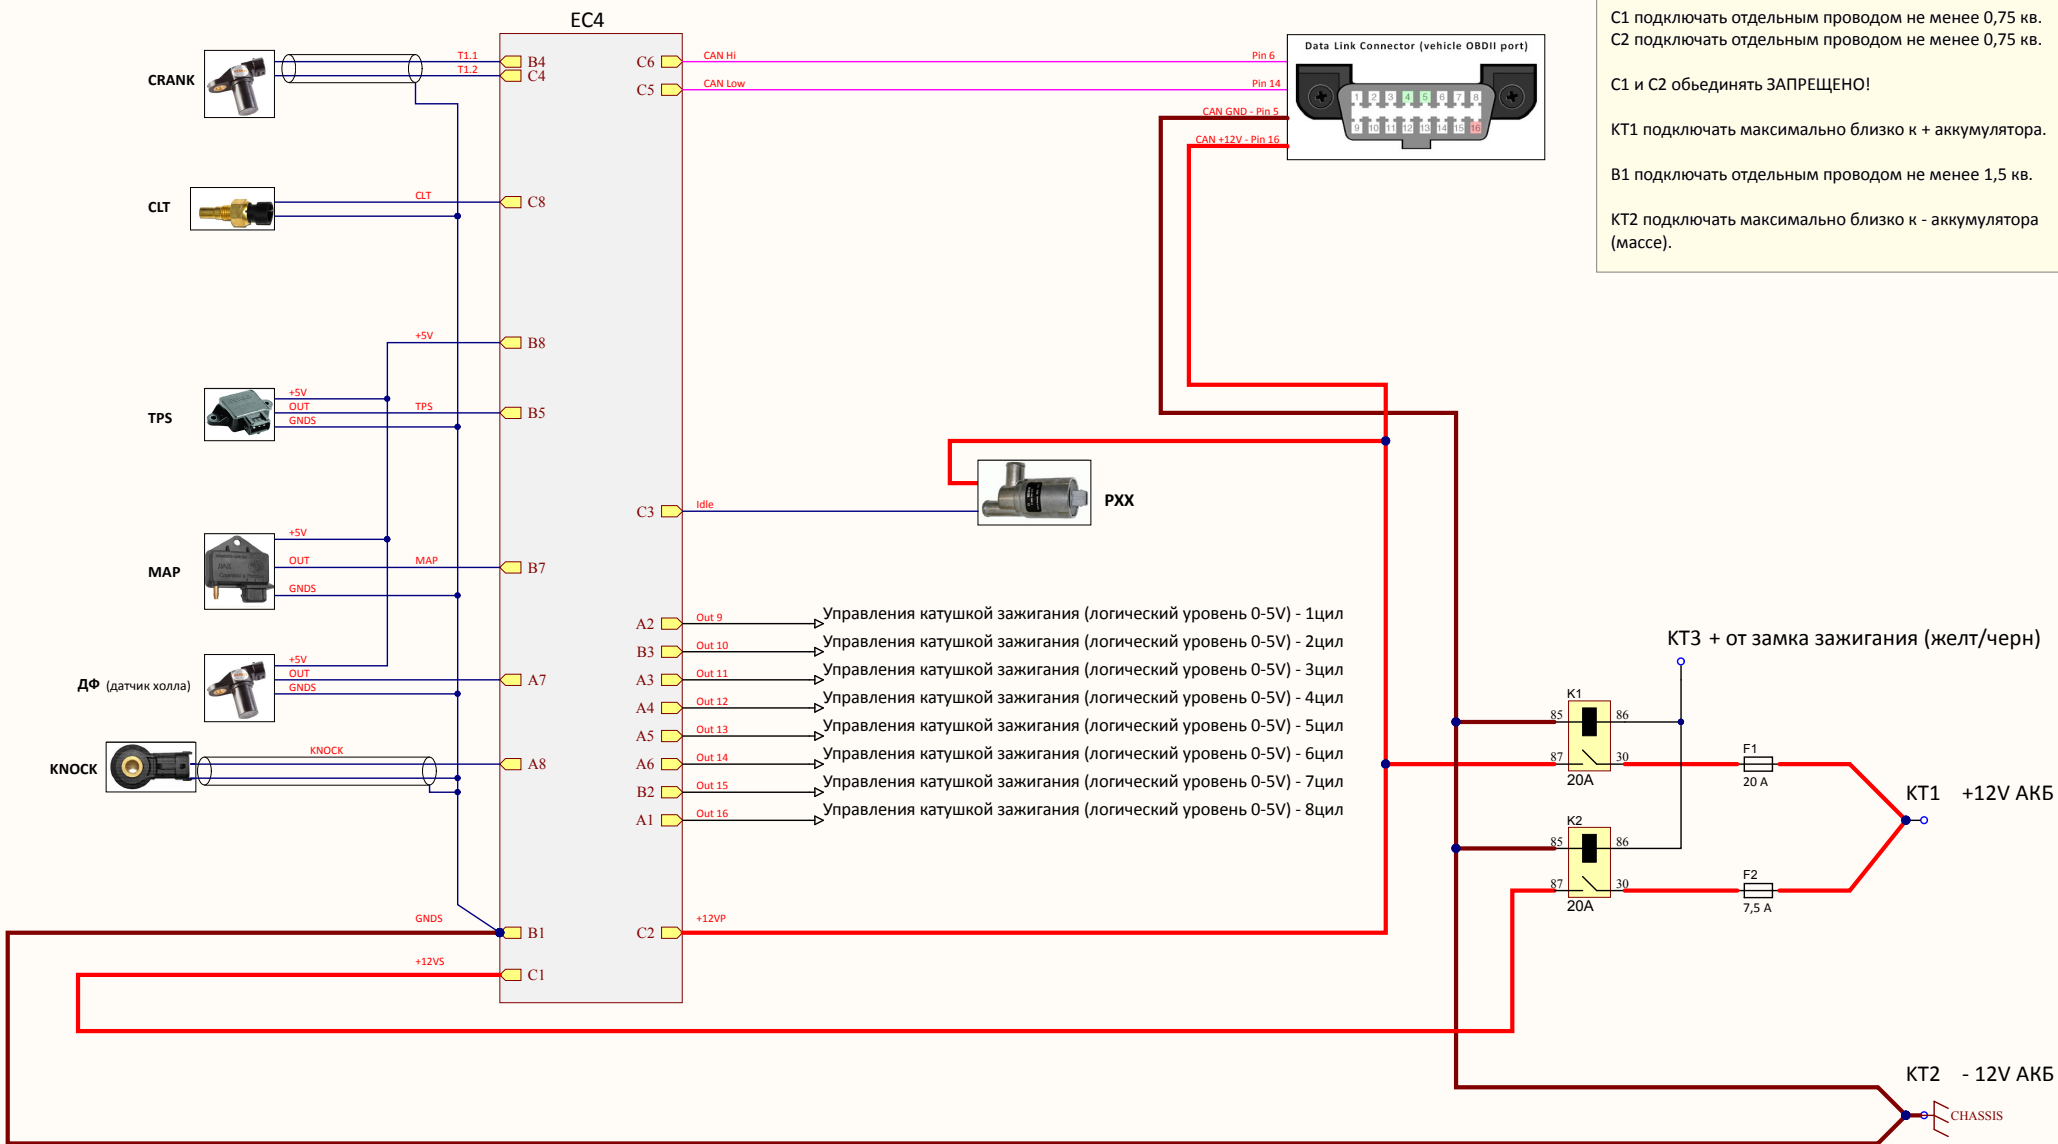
EC4

C1 подключать отдельным проводом не менее 0,75 кв.
C2 подключать отдельным проводом не менее 0,75 кв.

C1 и C2 обьединять ЗАПРЕЩЕНО!

KT1 подключать максимально близко к + аккумулятора.

B1 подключать отдельным проводом не менее 1,5 кв.

KT2 подключать максимально близко к - аккумулятора (массе).

CRANK
T1.1
T1.2
B4
C4
C6
CAN Hi
Pin 6
C5
CAN Low
Pin 14
Data Link Connector (vehicle OBDII port)
1 2 3 4 5 6 7 8
9 10 11 12 13 14 15 16
CAN GND - Pin 5
CAN +12V - Pin 16

CLT
CLT
C8

+5V
B8

TPS
+5V
OUT
TPS
GNDS
B5

PXX
Idle
C3

MAP
+5V
OUT
MAP
GNDS
B7

ДФ (датчик холла)
+5V
OUT
GNDS
A7

KNOCK
KNOCK
A8

A2 Out 9 Управления катушкой зажигания (логический уровень 0-5V) - 1цил
B3 Out 10 Управления катушкой зажигания (логический уровень 0-5V) - 2цил
A3 Out 11 Управления катушкой зажигания (логический уровень 0-5V) - 3цил
A4 Out 12 Управления катушкой зажигания (логический уровень 0-5V) - 4цил
A5 Out 13 Управления катушкой зажигания (логический уровень 0-5V) - 5цил
A6 Out 14 Управления катушкой зажигания (логический уровень 0-5V) - 6цил
B2 Out 15 Управления катушкой зажигания (логический уровень 0-5V) - 7цил
A1 Out 16 Управления катушкой зажигания (логический уровень 0-5V) - 8цил

KT3 + от замка зажигания (желт/черн)

K1
85
86
87
30
20A
F1
20 A

KT1 +12V АКБ

K2
85
86
87
30
20A
F2
7,5 A

GNDS
B1
C2
+12VP
+12VS
C1

KT2 - 12V АКБ
CHASSIS